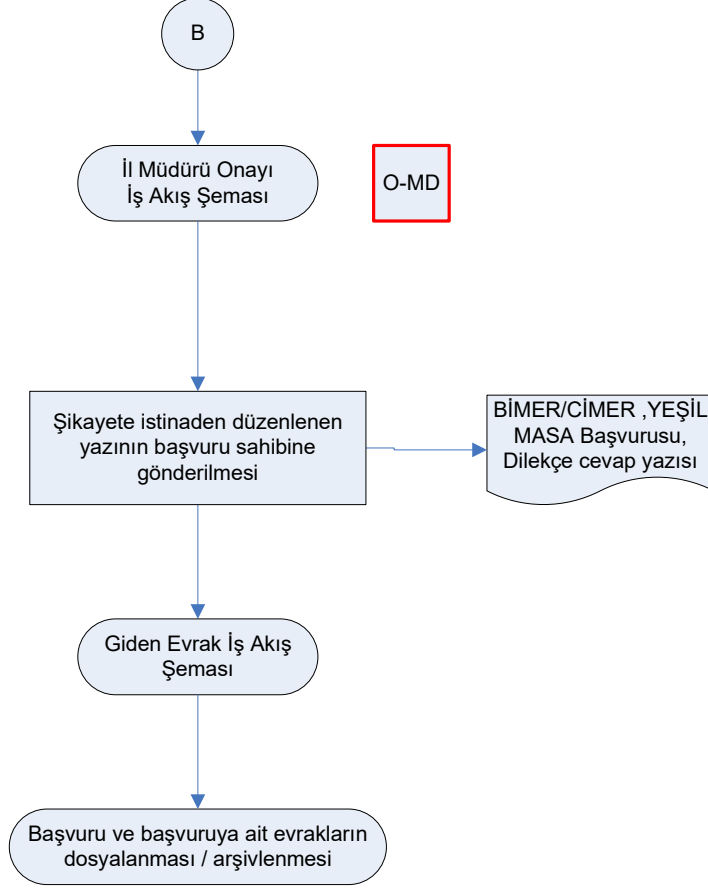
B

İl Müdürü Onayı İş Akış Şeması

O-MD

Şikayete istinaden düzenlenen yazının başvuru sahibine gönderilmesi

BİMER/CİMER ,YEŞİL MASA Başvurusu, Dilekçe cevap yazısı

Giden Evrak İş Akış Şeması

Başvuru ve başvuruya ait evrakların dosyalanması / arşivlenmesi